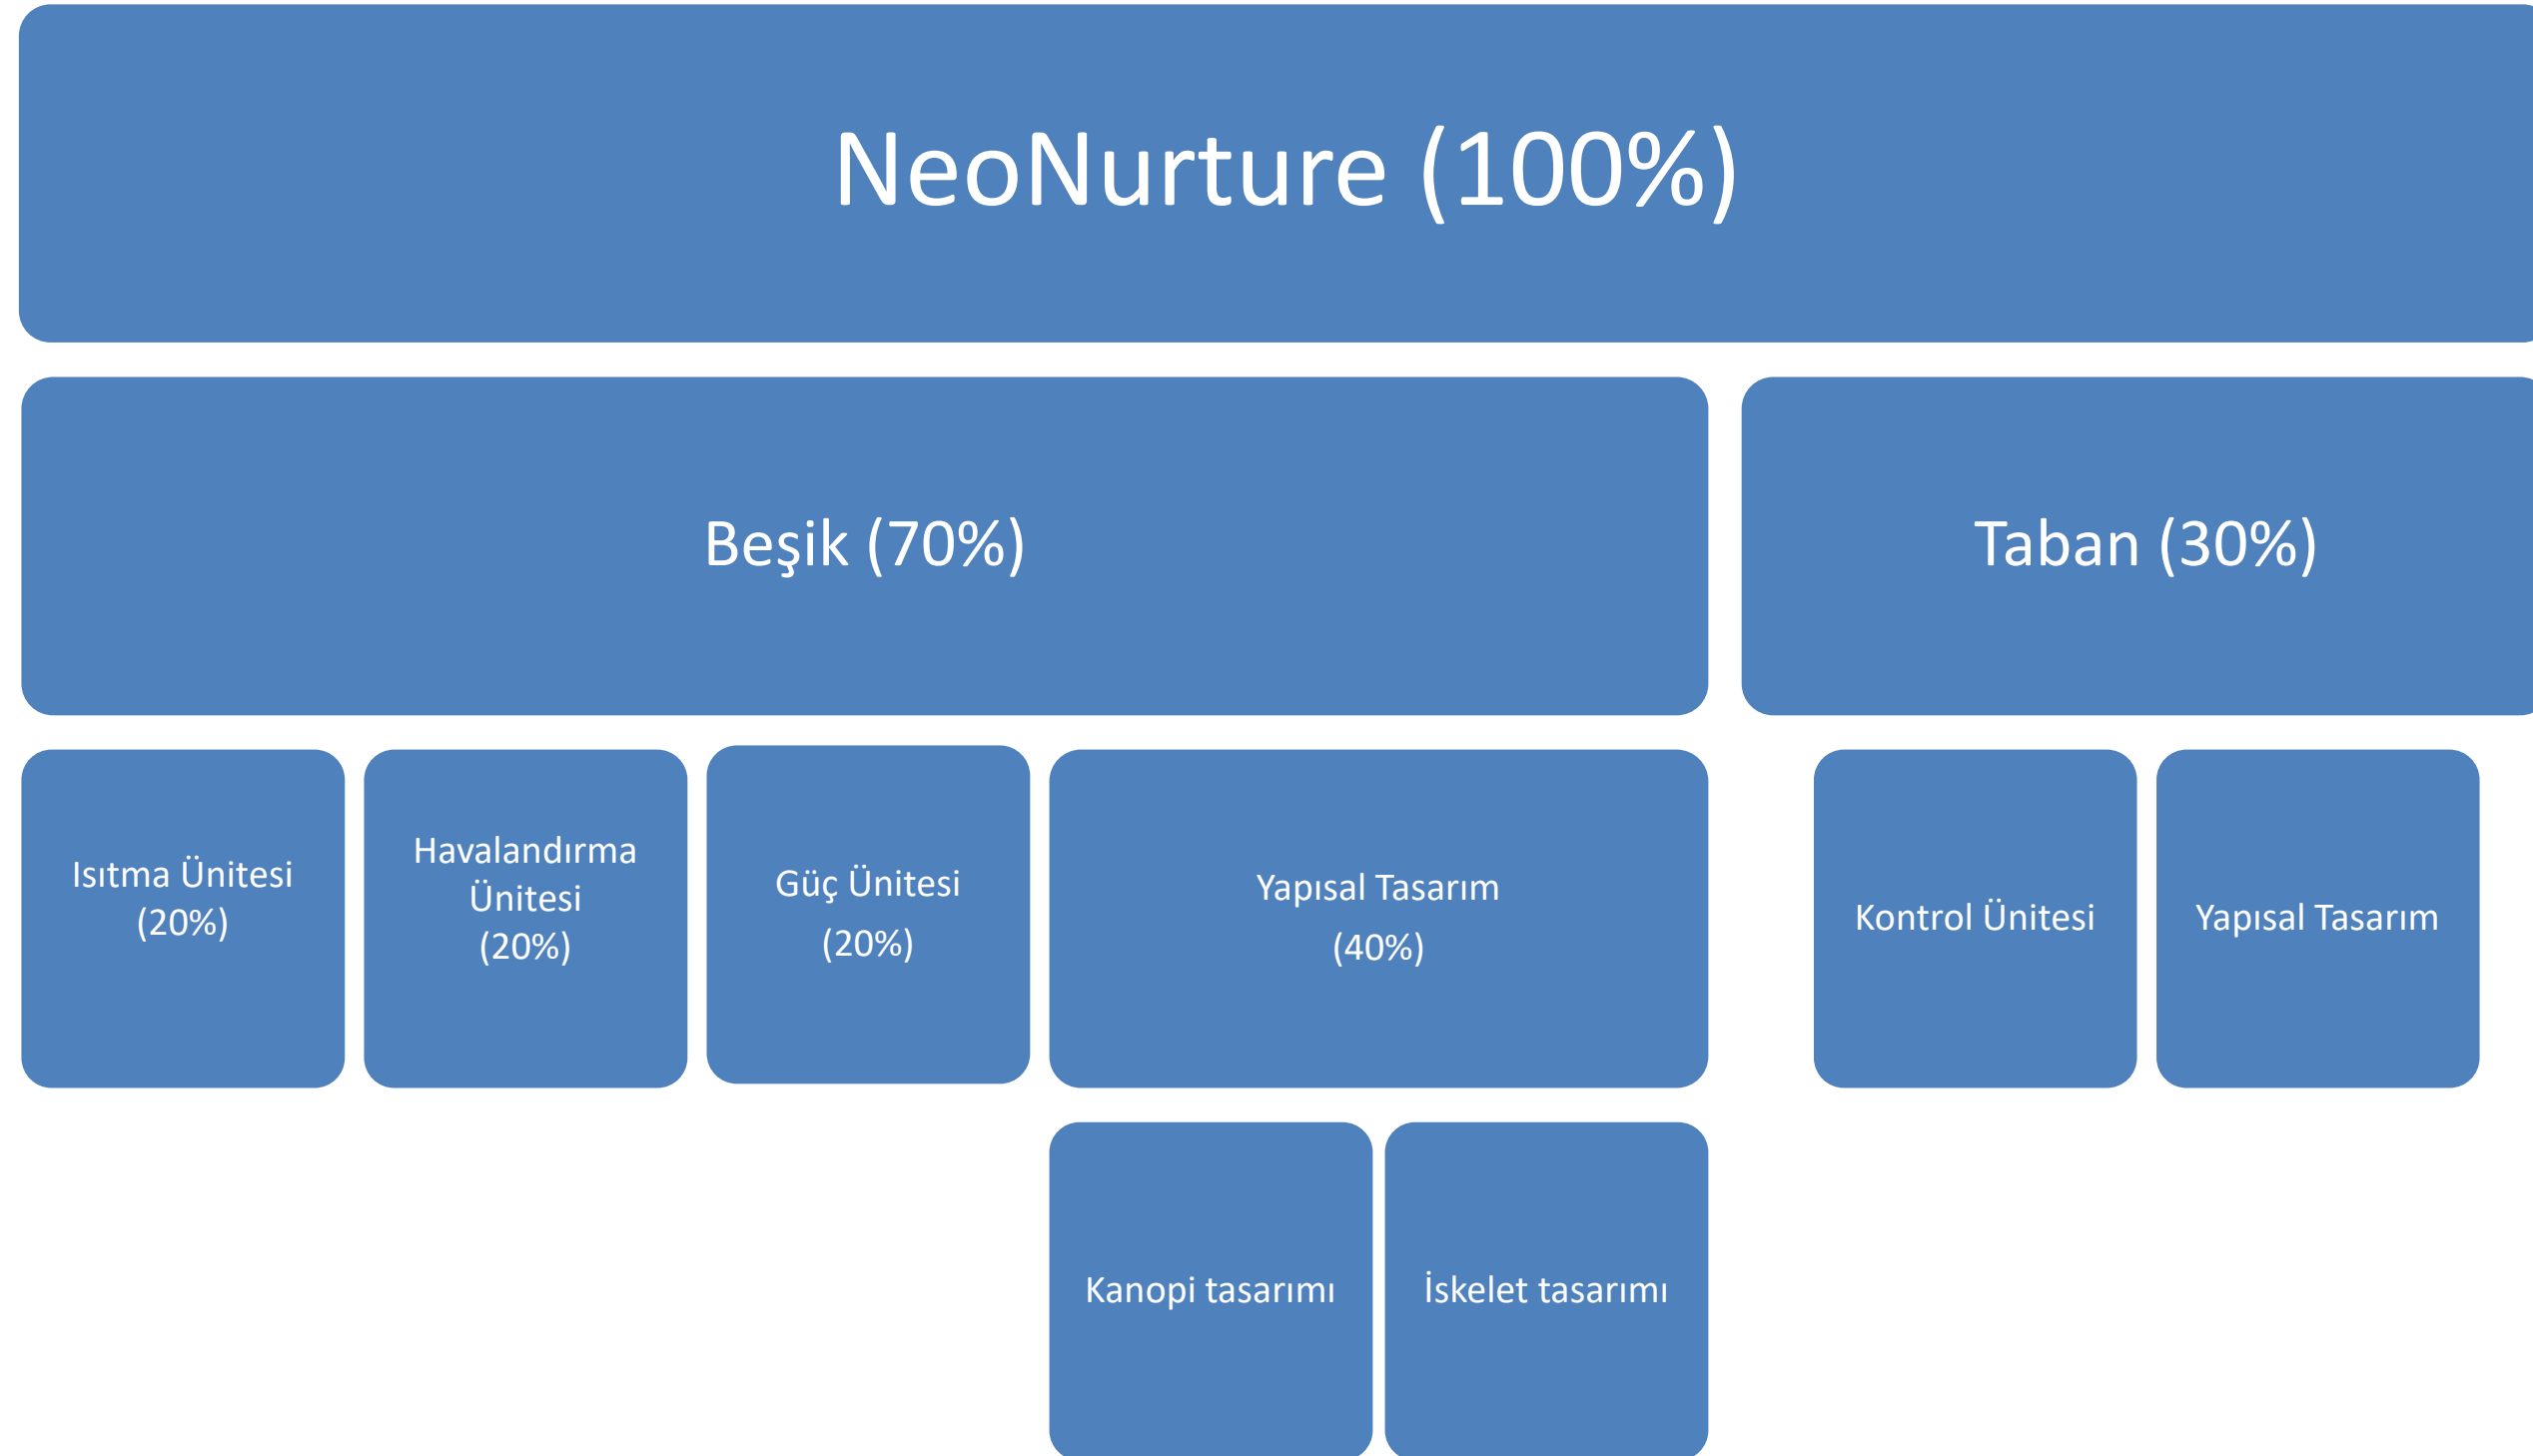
NeoNurture (100%)

Beşik (70%)

Taban (30%)

Isıtma Ünitesi (20%)

Havalandırma Ünitesi (20%)

Güç Ünitesi (20%)

Yapısal Tasarım (40%)

Kontrol Ünitesi

Yapısal Tasarım

Kanopi tasarımı

İskelet tasarımı